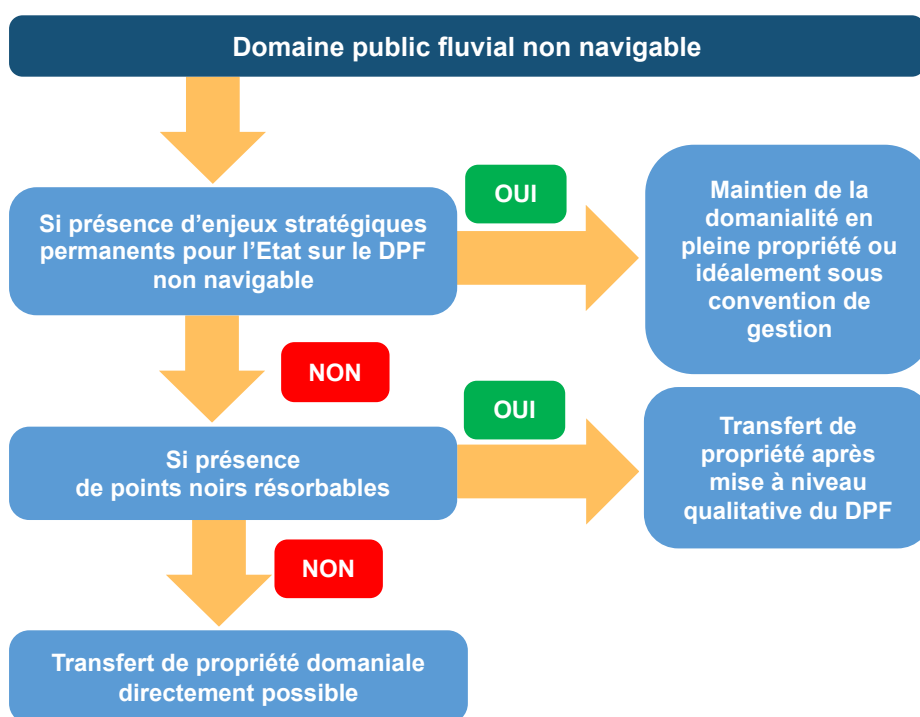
Domaine public fluvial non navigable

Si présence d’enjeux stratégiques permanents pour l’Etat sur le DPF non navigable

OUI

Maintien de la domanialité en pleine propriété ou idéalement sous convention de gestion

NON

Si présence de points noirs résorbables

OUI

Transfert de propriété après mise à niveau qualitative du DPF

NON

Transfert de propriété domaniale directement possible